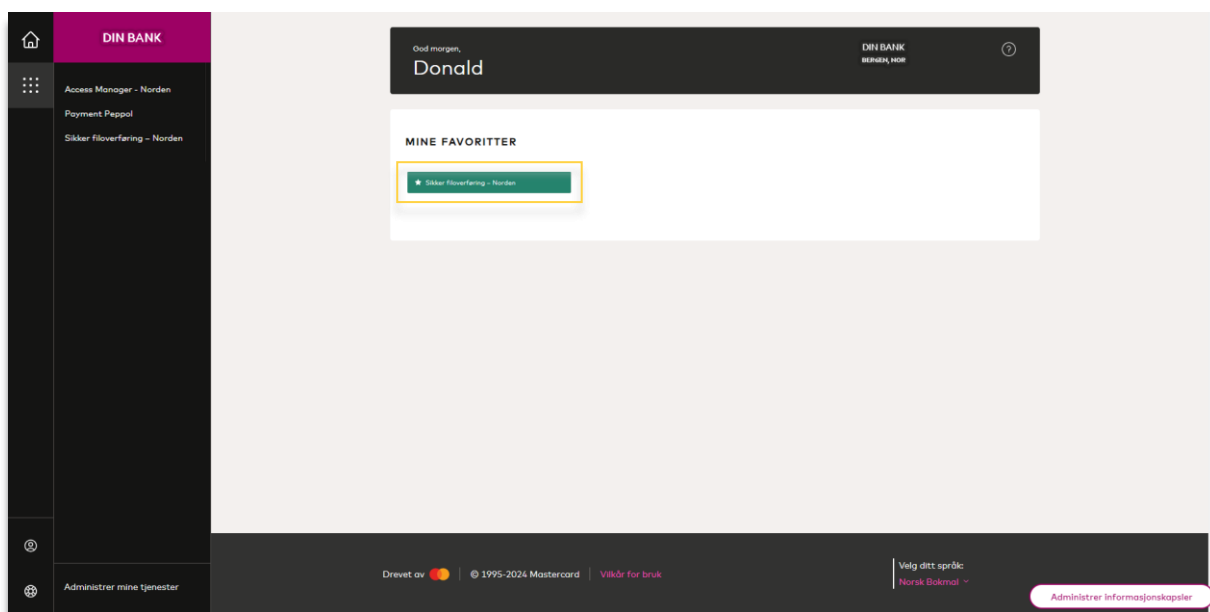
DIN BANK

Access Manager - Norden

Payment Peppol

Sikker filoverføring - Norden

Administrer mine tjenester

God morgen,

Donald

DIN BANK
BERGEN, NOR

MINE FAVORITTER

Sikker filoverføring - Norden

Drevet av | © 1995-2024 Mastercard | Vilkår for bruk

Velg ditt språk:
Norsk Bokmål

Administrer informasjonskapsler